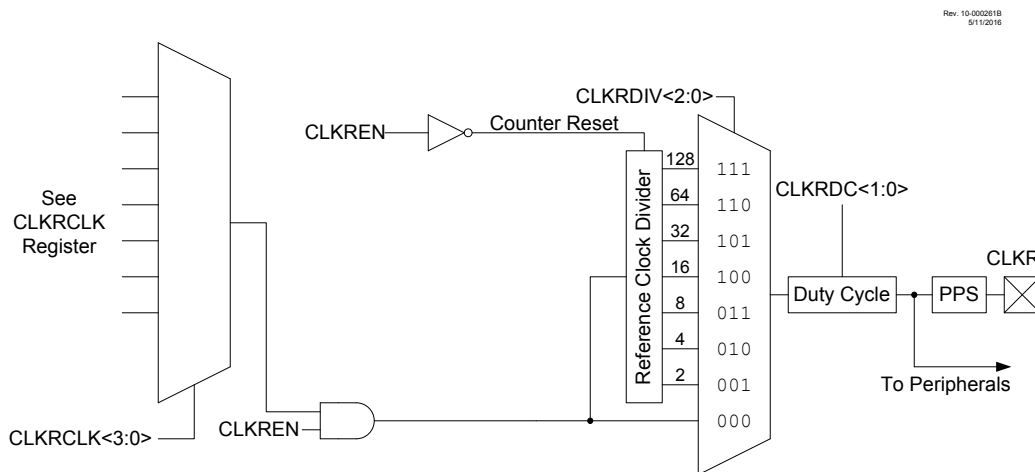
Rev. 10-000261B
5/11/2016

CLKRDIV<2:0>

CLKREN

Counter Reset

See CLKRCLK Register

Reference Clock Divider

128
64
32
16
8
4
2

111
110
101
100
011
010
001
000

CLKRDC<1:0>

Duty Cycle

PPS

CLKR

To Peripherals

CLKRCLK<3:0>

CLKREN